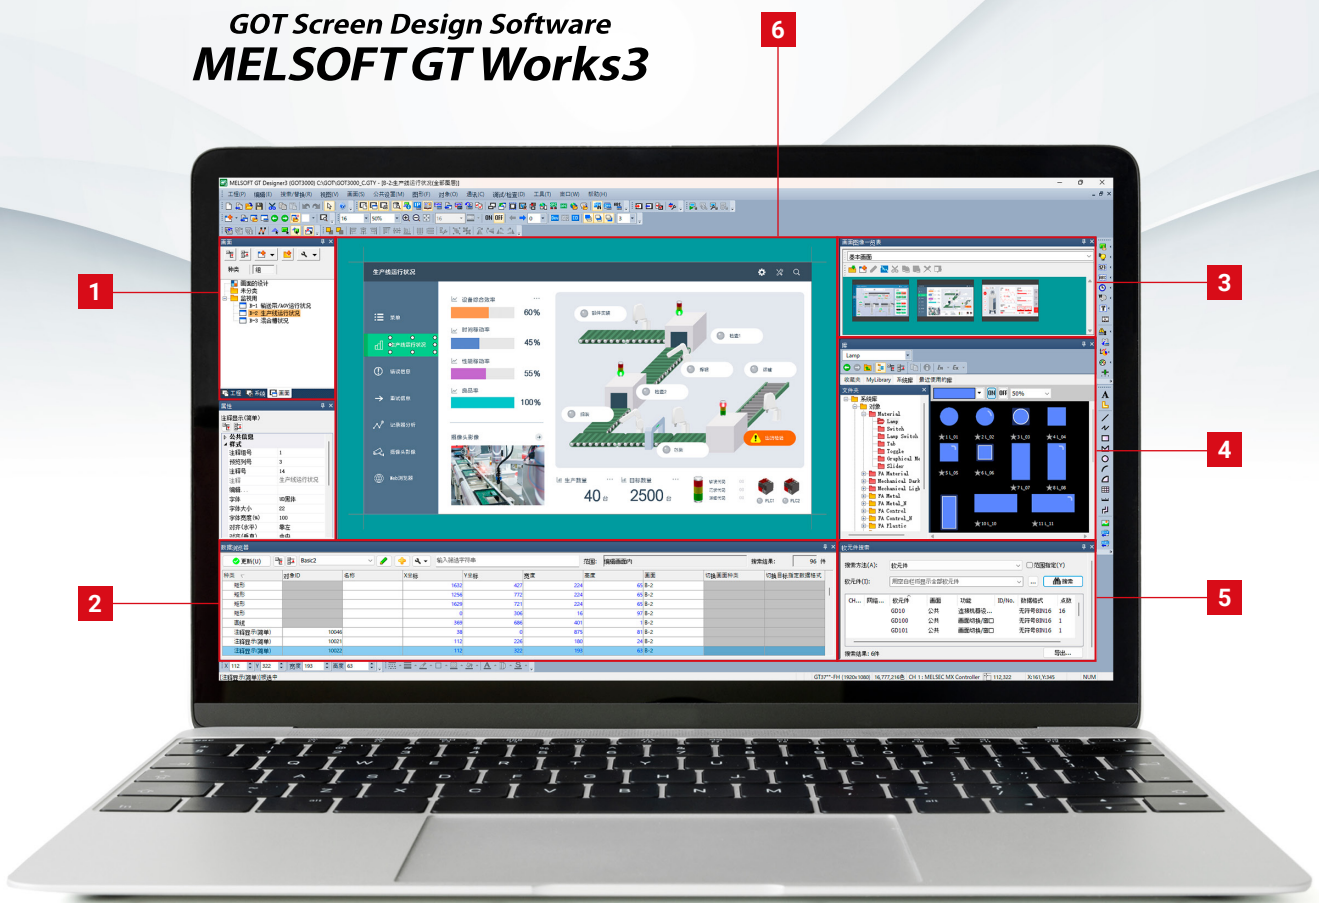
GOT Screen Design Software
MELSOFT GT Works3

6

1

2

3

4

5

MELSOFT GT Designer3 (GOT3000) C:\GOT\GOT3000_C.GTY - [B-2:生产线运行状况]

生产线运行状况

设备综合效率 60%
时间稼动率 45%
性能稼动率 55%
良品率 100%

生产数量 40
目标数量 2500

画面
属性
数据浏览器
画面图像一览表
库
软元件搜索